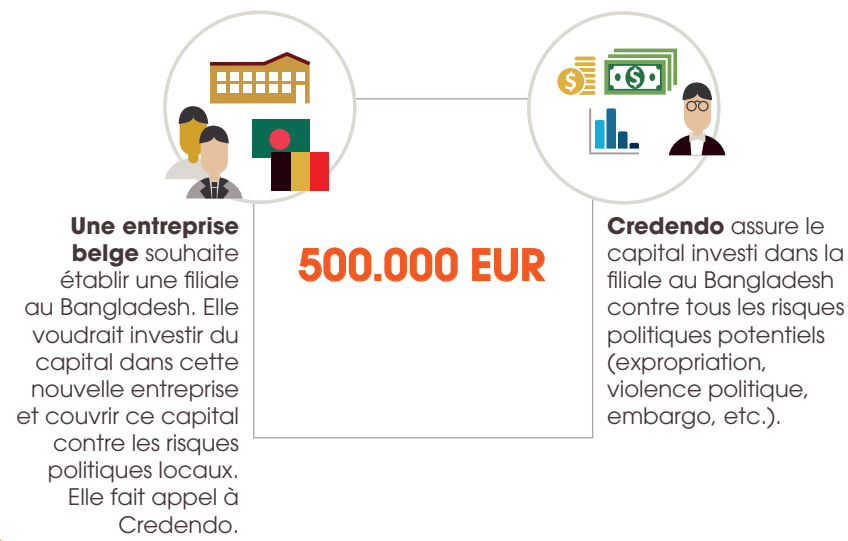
Une entreprise belge souhaite établir une filiale au Bangladesh. Elle voudrait investir du capital dans cette nouvelle entreprise et couvrir ce capital contre les risques politiques locaux. Elle fait appel à Credendo.

500.000 EUR

Credendo assure le capital investi dans la filiale au Bangladesh contre tous les risques politiques potentiels (expropriation, violence politique, embargo, etc.).